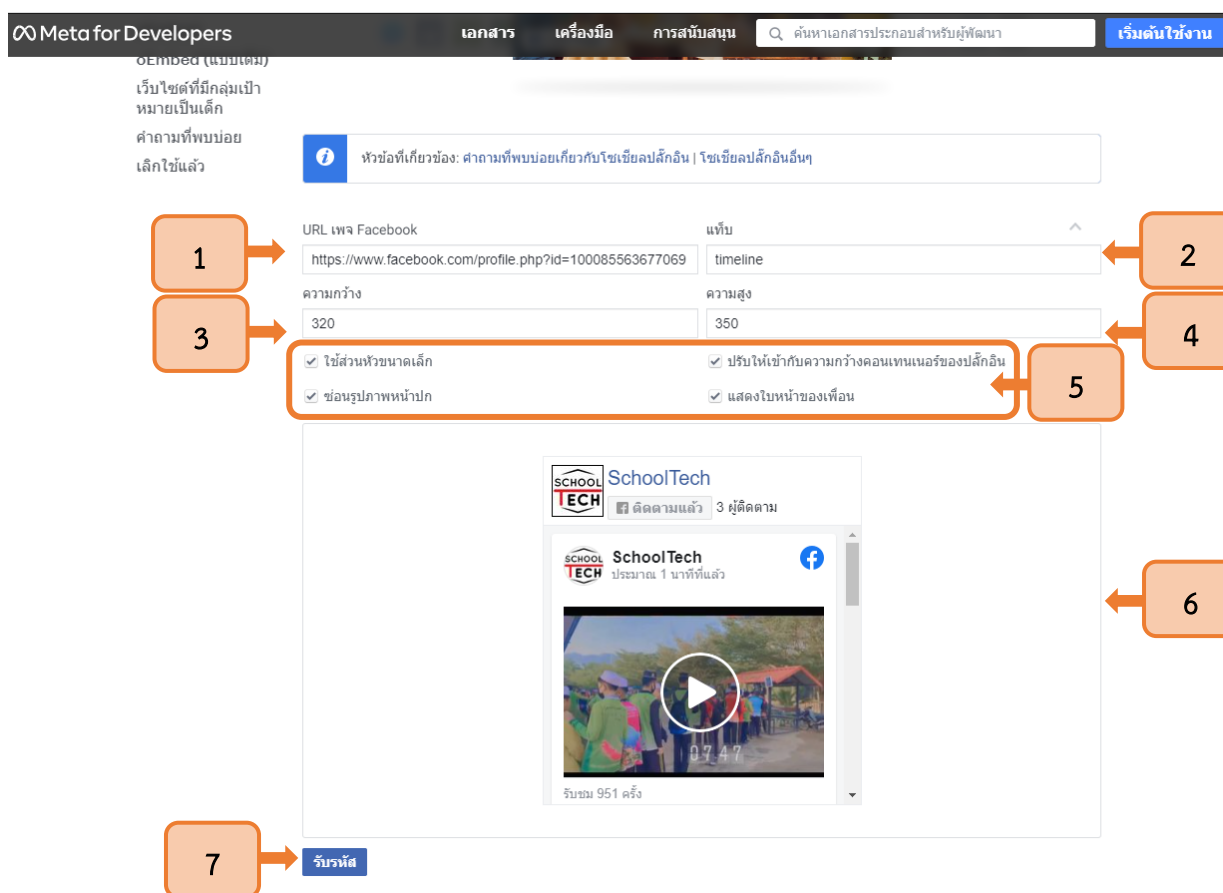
Meta for Developers เอกสาร เครื่องมือ การสนับสนุน ค้นหาเอกสารประกอบสำหรับผู้พัฒนา เริ่มต้นใช้งาน

oEmbed (แบบเดิม)
เว็บไซต์ที่มีกลุ่มเป้าหมายเป็นเด็ก
คำถามที่พบบ่อย
เลิกใช้แล้ว

หัวข้อที่เกี่ยวข้อง: คำถามที่พบบ่อยเกี่ยวกับโซเชียลปลั๊กอิน | โซเชียลปลั๊กอินอื่นๆ

1
URL เพจ Facebook
https://www.facebook.com/profile.php?id=100085563677069

แท็บ
timeline
2

3
ความกว้าง
320

ความสูง
350
4

ใช้ส่วนหัวขนาดเล็ก
ปรับให้เข้ากับความกว้างคอนเทนเนอร์ของปลั๊กอิน
ซ่อนรูปภาพหน้าปก
แสดงใบหน้าของเพื่อน
5

SCHOOL TECH
SchoolTech
ติดตามแล้ว 3 ผู้ติดตาม

SCHOOL TECH
SchoolTech
ประมาณ 1 นาทีที่แล้ว
07:47
รับชม 951 ครั้ง

6

7
รับรหัส